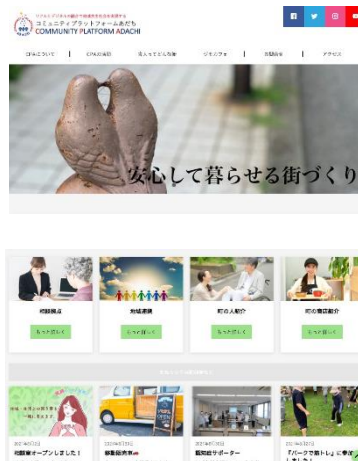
リアルとデジタルの融合で地域を生活を支援する
コミュニティプラットフォームあだち
COMMUNITY PLATFORM ADACHI

CPAについて | CPAの活動 | 住んでどこにも安心 | ジモニフォ | お知らせ | アクセス

安心して暮らせる街づくり

相談拠点
もっと詳しく

地域連携
もっと詳しく

町の人紹介
もっと詳しく

町の施設紹介
もっと詳しく

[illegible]

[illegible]
相談室オープンしました！

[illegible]
移動販売車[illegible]

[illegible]
認知症サポーター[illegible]

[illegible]
「パークで筋トレ」に参加しました！